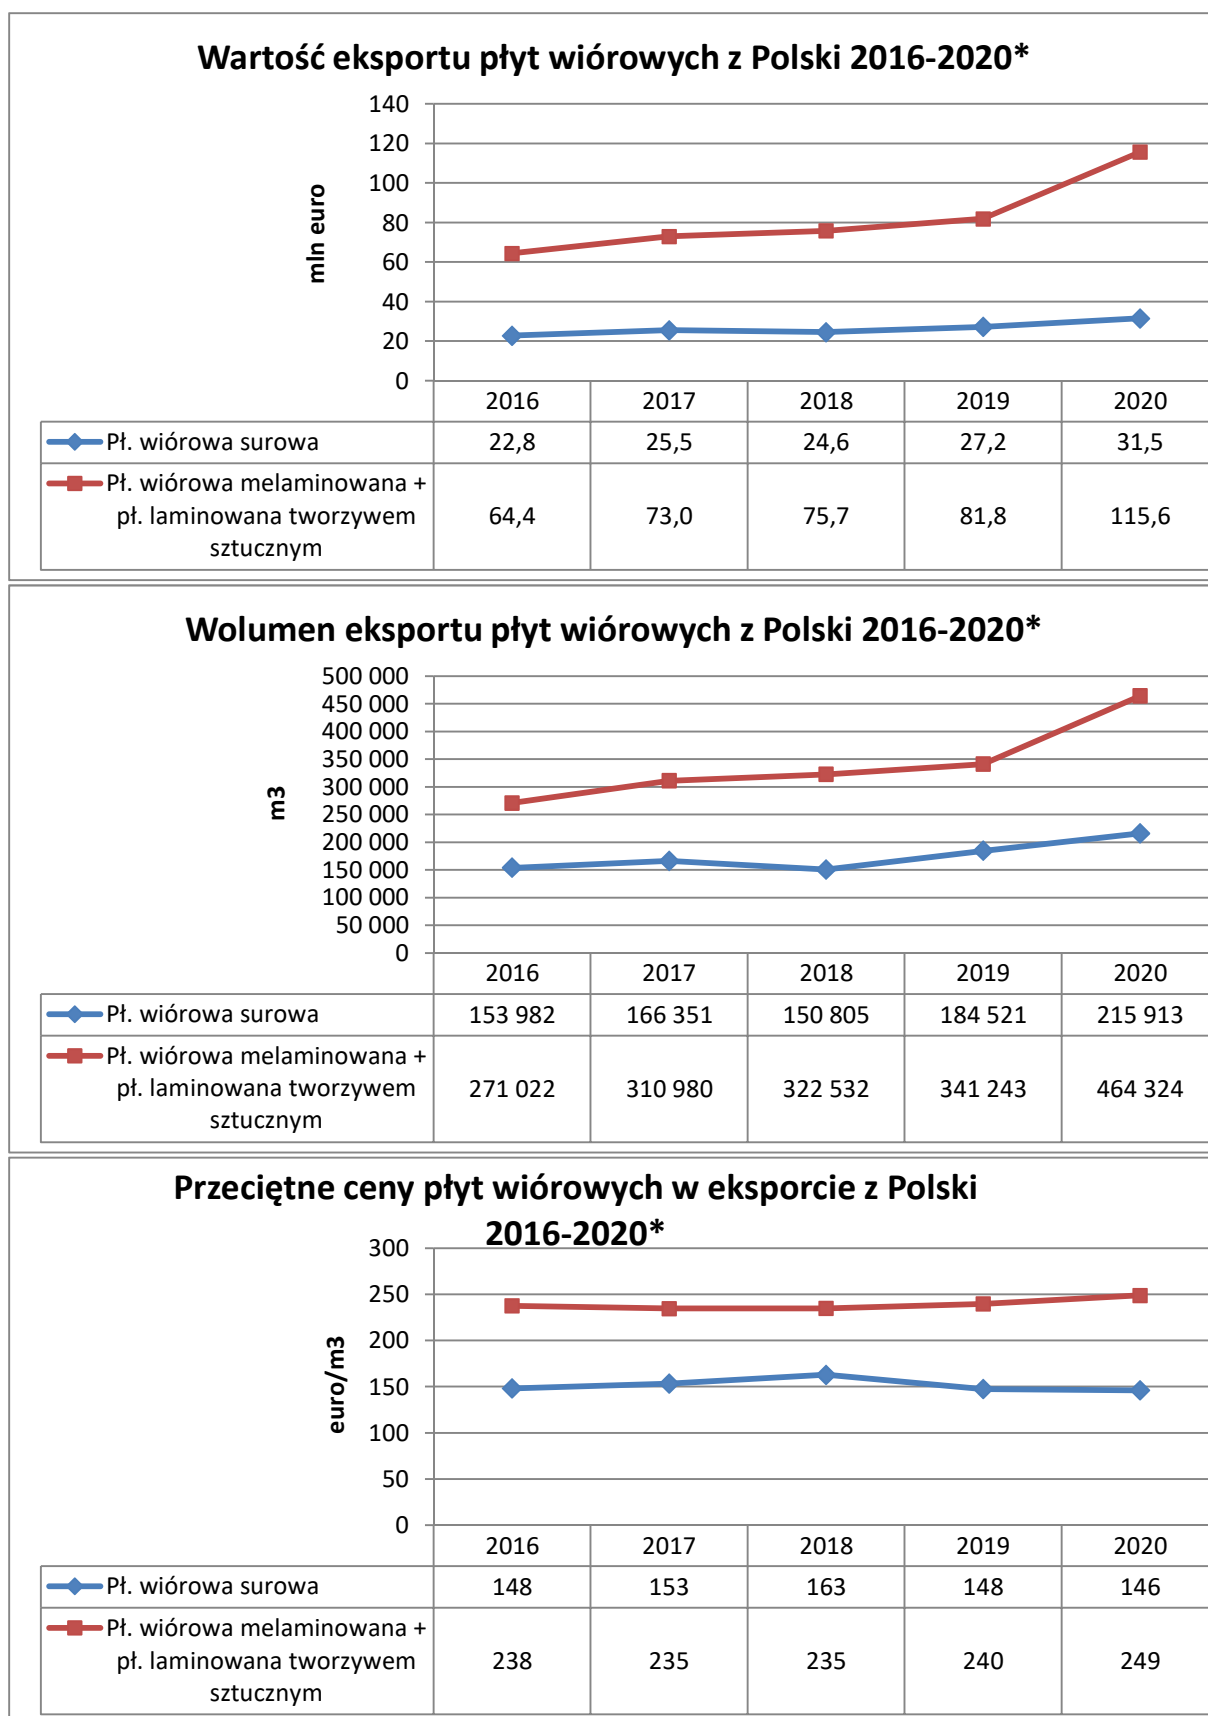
Wartość eksportu płyt wiórowych z Polski 2016-2020*

mln euro

140
120
100
80
60
40
20
0

| | 2016 | 2017 | 2018 | 2019 | 2020 |
|---|---|---|---|---|---|
| Pł. wiórowa surowa | 22,8 | 25,5 | 24,6 | 27,2 | 31,5 |
| Pł. wiórowa melaminowana + pł. laminowana tworzywem sztucznym | 64,4 | 73,0 | 75,7 | 81,8 | 115,6 |

Wolumen eksportu płyt wiórowych z Polski 2016-2020*

m3

500 000
450 000
400 000
350 000
300 000
250 000
200 000
150 000
100 000
50 000
0

| | 2016 | 2017 | 2018 | 2019 | 2020 |
|---|---|---|---|---|---|
| Pł. wiórowa surowa | 153 982 | 166 351 | 150 805 | 184 521 | 215 913 |
| Pł. wiórowa melaminowana + pł. laminowana tworzywem sztucznym | 271 022 | 310 980 | 322 532 | 341 243 | 464 324 |

Przeciętne ceny płyt wiórowych w eksporcie z Polski 2016-2020*

euro/m3

300
250
200
150
100
50
0

| | 2016 | 2017 | 2018 | 2019 | 2020 |
|---|---|---|---|---|---|
| Pł. wiórowa surowa | 148 | 153 | 163 | 148 | 146 |
| Pł. wiórowa melaminowana + pł. laminowana tworzywem sztucznym | 238 | 235 | 235 | 240 | 249 |